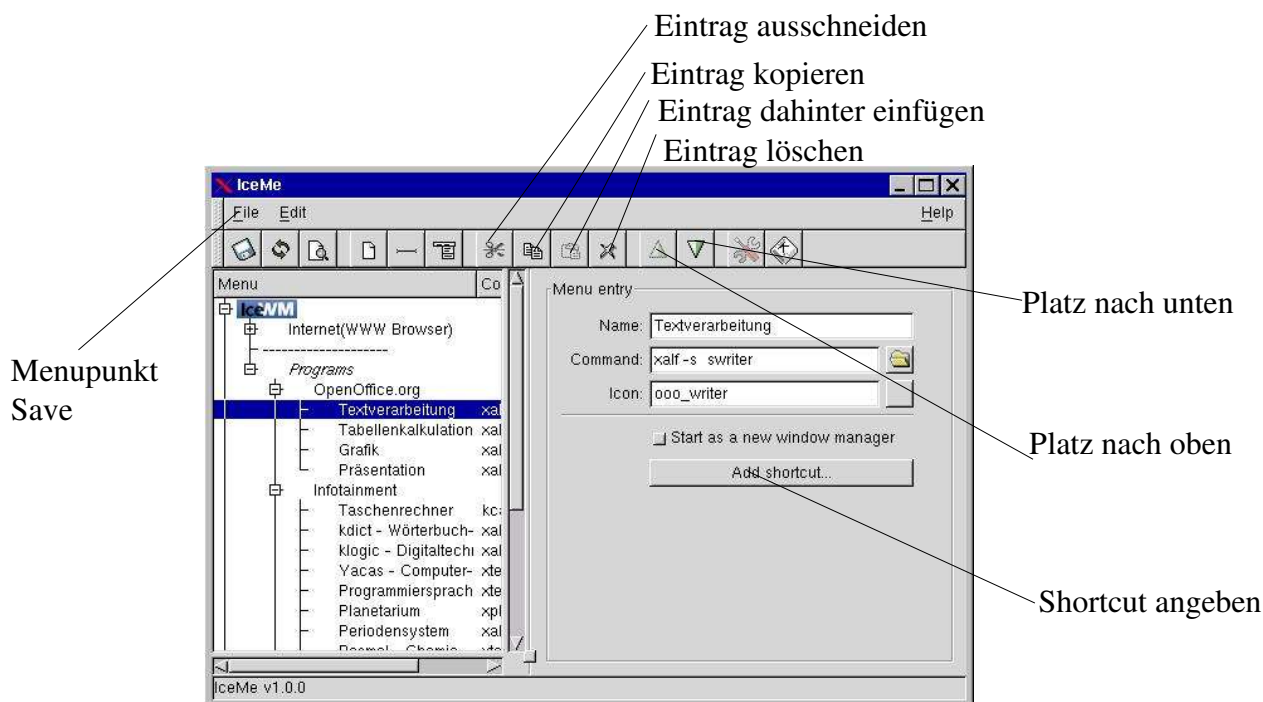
Eintrag ausschneiden
Eintrag kopieren
Eintrag dahinter einfügen
Eintrag löschen

IceMe
File Edit Help

Menu Co
IceWM
Internet(WWW Browser)
--------------------
Programs
OpenOffice.org
Textverarbeitung xal
Tabellenkalkulation xal
Grafik xal
Präsentation xal
Infotainment
Taschenrechner kc
kdict - Wörterbuch- xal
klogic - Digitaltechı xal
Yacas - Computer- xte
Programmiersprach xte
Planetarium xpl
Periodensystem xal
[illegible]

Menu entry
Name: Textverarbeitung
Command: xalf -s swriter
Icon: ooo_writer
Start as a new window manager
Add shortcut...

IceMe v1.0.0

Menupunkt Save

Platz nach unten

Platz nach oben

Shortcut angeben